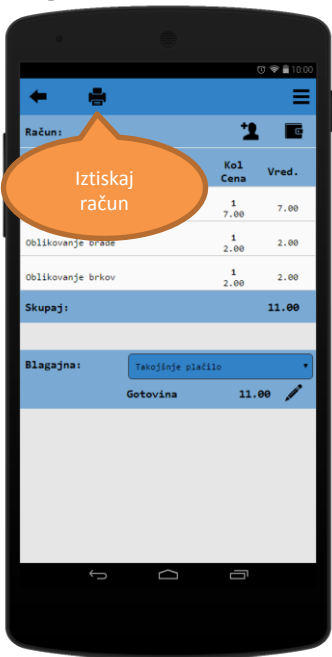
10:00

Račun:

Iztiskaj račun

| | Kol Cena | Vred. |
|---|---|---|
| | 1 7.00 | 7.00 |
| Oblikovanje brade | 1 2.00 | 2.00 |
| Oblikovanje brkov | 1 2.00 | 2.00 |

Skupaj: 11.00

Blagajna: Takojšnje plačilo

Gotovina 11.00